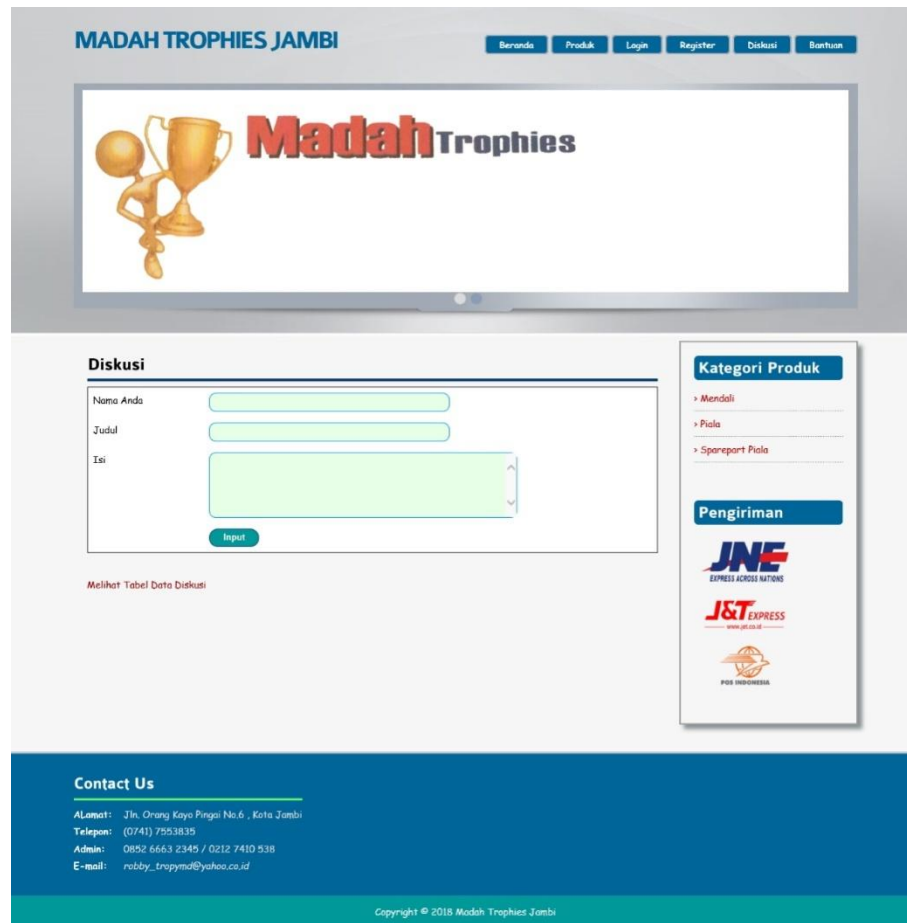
MADAH TROPHIES JAMBI

Beranda | Produk | Login | Register | Diskusi | Bantuan

Madah Trophies

Diskusi

Nama Anda

Judul

Isi

Input

Melihat Tabel Data Diskusi

Kategori Produk

› Mendali

› Piala

› Sparepart Piala

Pengiriman

JNE
EXPRESS ACROSS NATIONS

J&T EXPRESS
www.jet.co.id

POS INDONESIA

Contact Us

ALamat: Jln. Orang Kayo Pingai No.6 , Kota Jambi
Telepon: (0741) 7553835
Admin: 0852 6663 2345 / 0212 7410 538
E-mail: robby_tropymd@yahoo.co.id

Copyright © 2018 Madah Trophies Jambi